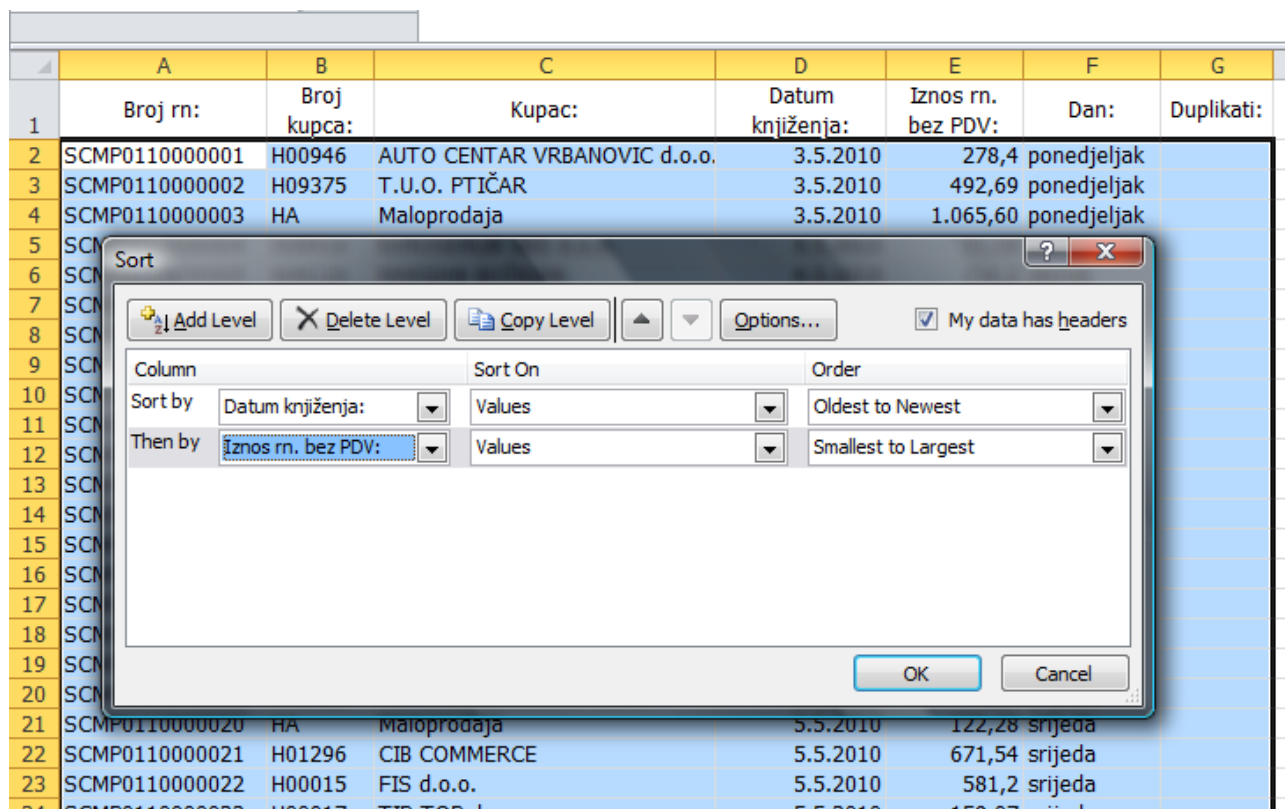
| | A | B | C | D | E | F | G |
|---|---|---|---|---|---|---|---|
| 1 | Broj rn: | Broj kupca: | Kupac: | Datum knjiženja: | Iznos rn. bez PDV: | Dan: | Duplikati: |
| 2 | SCMP0110000001 | H00946 | AUTO CENTAR VRBANOVIC d.o.o. | 3.5.2010 | 278,4 | ponedjeljak | |
| 3 | SCMP0110000002 | H09375 | T.U.O. PTIČAR | 3.5.2010 | 492,69 | ponedjeljak | |
| 4 | SCMP0110000003 | HA | Maloprodaja | 3.5.2010 | 1.065,60 | ponedjeljak | |
| 5 | SCM | | | | | | |
| 6 | SCM | | | | | | |
| 7 | SCM | | | | | | |
| 8 | SCM | | | | | | |
| 9 | SCM | | | | | | |
| 10 | SCM | | | | | | |
| 11 | SCM | | | | | | |
| 12 | SCM | | | | | | |
| 13 | SCM | | | | | | |
| 14 | SCM | | | | | | |
| 15 | SCM | | | | | | |
| 16 | SCM | | | | | | |
| 17 | SCM | | | | | | |
| 18 | SCM | | | | | | |
| 19 | SCM | | | | | | |
| 20 | SCM | | | | | | |
| 21 | SCMP0110000020 | HA | Maloprodaja | 5.5.2010 | 122,28 | srijeda | |
| 22 | SCMP0110000021 | H01296 | CIB COMMERCE | 5.5.2010 | 671,54 | srijeda | |
| 23 | SCMP0110000022 | H00015 | FIS d.o.o. | 5.5.2010 | 581,2 | srijeda | |

Sort

Add Level | Delete Level | Copy Level | Options... | My data has headers

| | Column | Sort On | Order |
|---|---|---|---|
| Sort by | Datum knjiženja: | Values | Oldest to Newest |
| Then by | Iznos rn. bez PDV: | Values | Smallest to Largest |

OK | Cancel